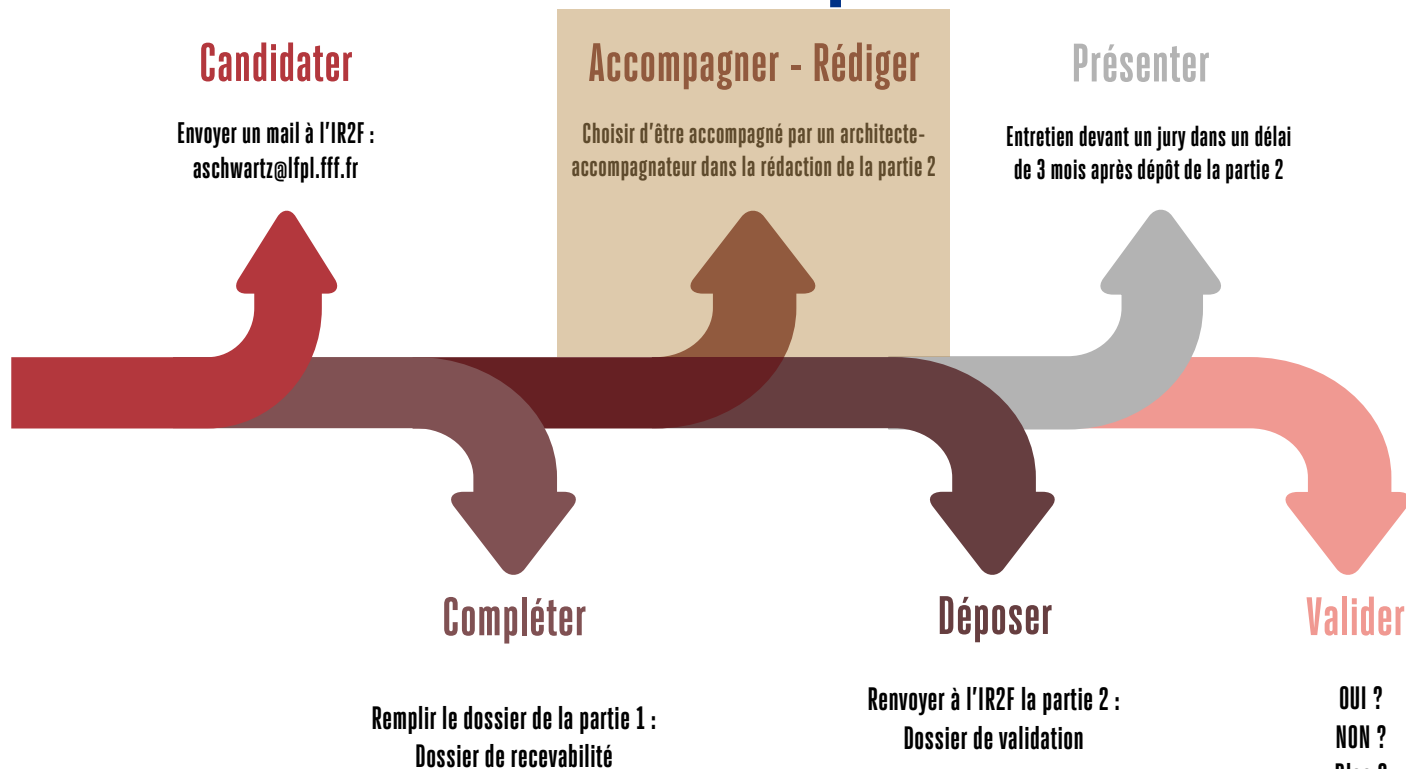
Candidater

Envoyer un mail à l'IR2F : aschwartz@lfpl.fff.fr

Accompagner - Rédiger

Choisir d'être accompagné par un architecte-accompagnateur dans la rédaction de la partie 2

Présenter

Entretien devant un jury dans un délai de 3 mois après dépôt de la partie 2

Compléter

Remplir le dossier de la partie 1 : Dossier de recevabilité

Déposer

Renvoyer à l'IR2F la partie 2 : Dossier de validation

Valider

OUI ?
NON ?
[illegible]